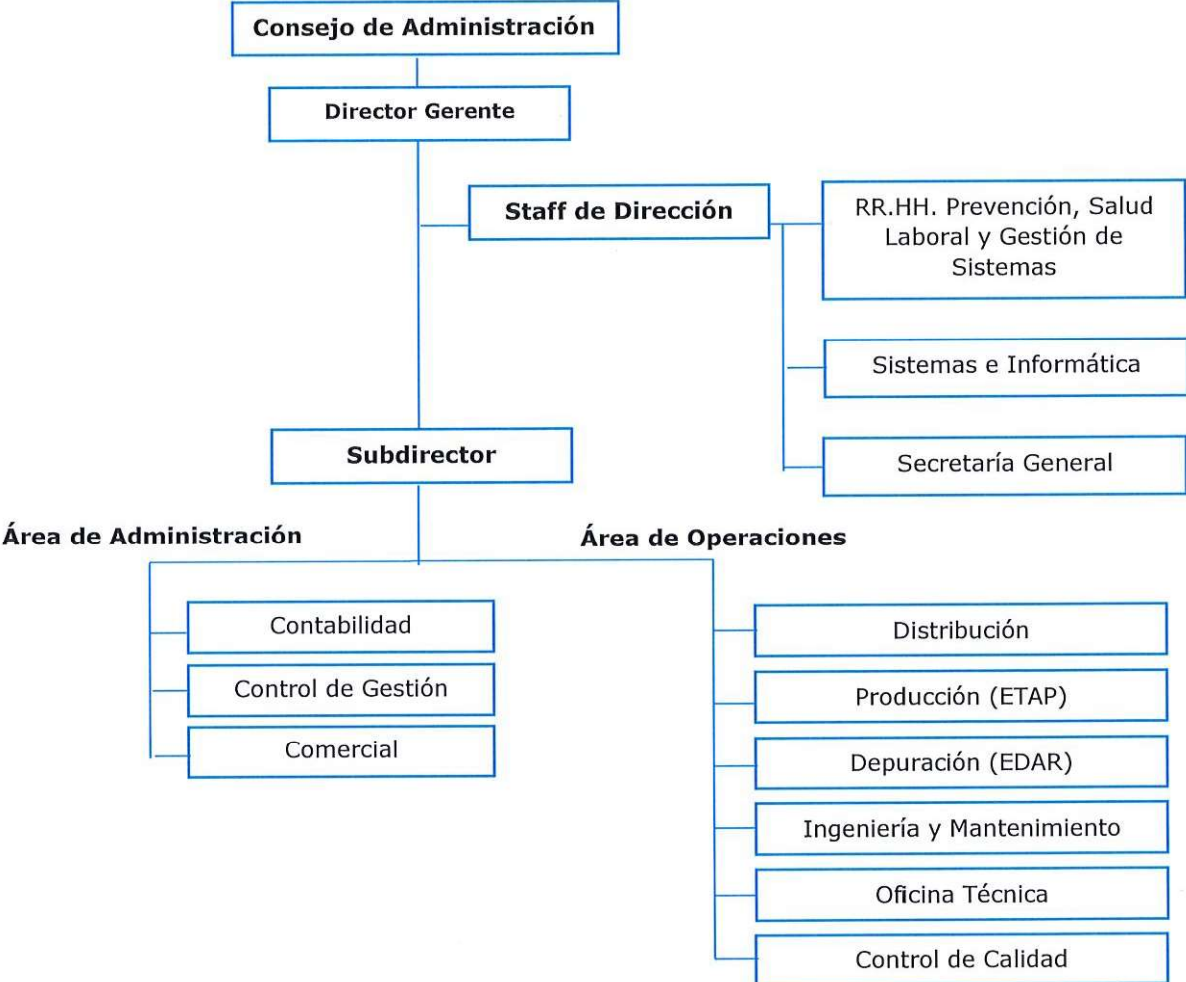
Consejo de Administración

Director Gerente

Staff de Dirección

RR.HH. Prevención, Salud Laboral y Gestión de Sistemas

Sistemas e Informática

Secretaría General

Subdirector

Área de Administración

Área de Operaciones

Contabilidad

Control de Gestión

Comercial

Distribución

Producción (ETAP)

Depuración (EDAR)

Ingeniería y Mantenimiento

Oficina Técnica

Control de Calidad